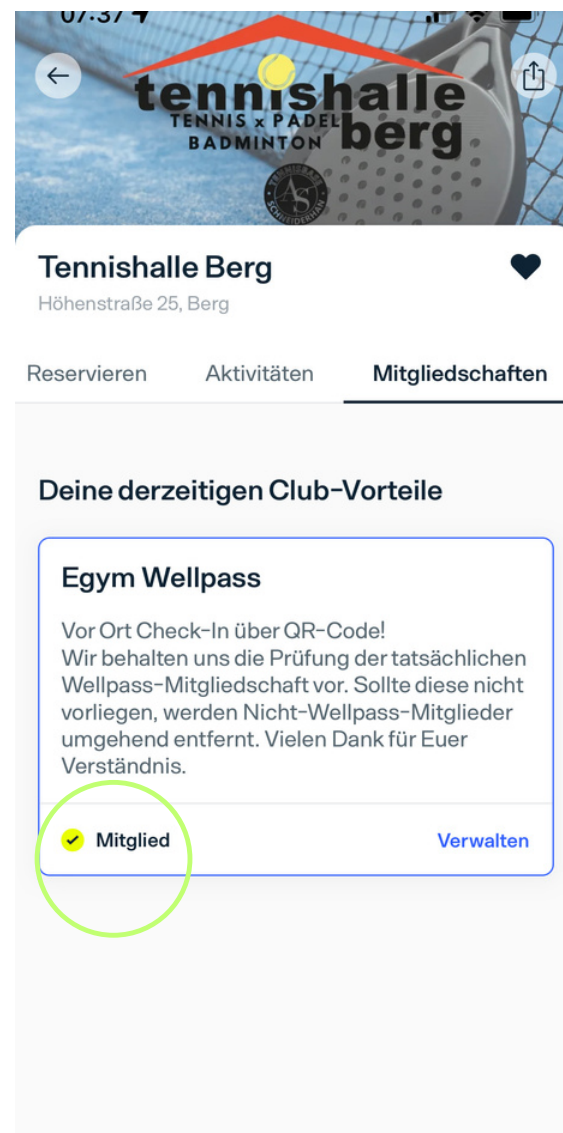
07:37

tennishalle berg
TENNIS x PADEL
BADMINTON

AS
TENNISSCHULE SCHNEIDERHAN

Tennishalle Berg
Höhenstraße 25, Berg

Reservieren
Aktivitäten
Mitgliedschaften

Deine derzeitigen Club-Vorteile

Egym Wellpass

Vor Ort Check-In über QR-Code!
Wir behalten uns die Prüfung der tatsächlichen Wellpass-Mitgliedschaft vor. Sollte diese nicht vorliegen, werden Nicht-Wellpass-Mitglieder umgehend entfernt. Vielen Dank für Euer Verständnis.

Mitglied
Verwalten